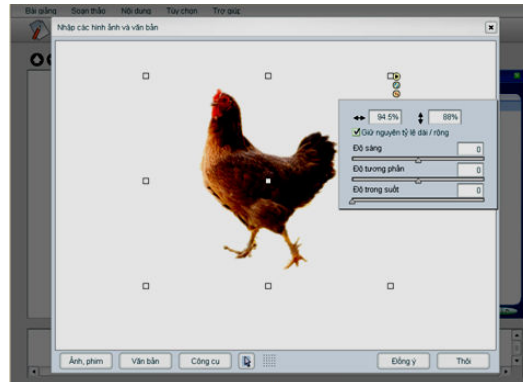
Bài giảng Soạn thảo Nội dung Tùy chọn Trợ giúp

Nhập các hình ảnh và văn bản

94.5%

88%

Giữ nguyên tỷ lệ dài / rộng

Độ sáng 0

Độ tương phản 0

Độ trong suốt 0

Ảnh, phim

Văn bản

Công cụ

Đồng ý

Thôi